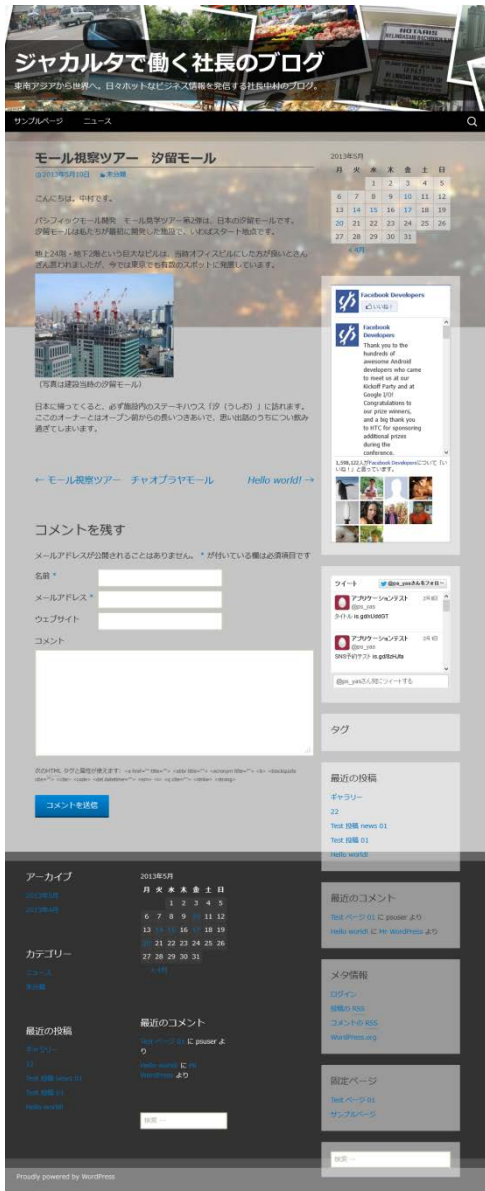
ジャカルタで働く社長のブログ

東南アジアから世界へ。日々ホットなビジネス情報を発信する社長中村のブログ。

サンプルページ　ニュース

モール視察ツアー　汐留モール

2013年5月10日　未分類

こんにちは、中村です。

パシフィックモール開発　モール見学ツアー第2弾は、日本の汐留モールです。汐留モールはもたちが最初に開発した施設で、いわばスタート地点です。

地上24階・地下2階という巨大なビルは、当時オフィスビルにした方が良いとさんざん言われましたが、今では東京で有数のスポットに発展しています。

（写真は建設当時の汐留モール）

日本に帰ってくると、必ず施設内のステーキハウス「汐（うしお）」に訪れます。ここのオーナーとはオープン前からの長いつきあいで、思い出話のうちについ飲み過ぎてしまいます。

← モール視察ツアー　チャオプラヤモール

Hello world! →

コメントを残す

メールアドレスが公開されることはありません。 * が付いている欄は必須項目です

名前 *

メールアドレス *

ウェブサイト

コメント

次のHTML タグと属性が使えます: <a href="" title=""> <abbr title=""> <acronym title=""> <b> <blockquote cite=""> <cite> <code> <del datetime=""> <em> <i> <q cite=""> <strike> <strong>

コメントを送信

2013年5月

| 月 | 火 | 水 | 木 | 金 | 土 | 日 |
|---|---|---|---|---|---|---|
| | | 1 | 2 | 3 | 4 | 5 |
| 6 | 7 | 8 | 9 | 10 | 11 | 12 |
| 13 | 14 | 15 | 16 | 17 | 18 | 19 |
| 20 | 21 | 22 | 23 | 24 | 25 | 26 |
| 27 | 28 | 29 | 30 | 31 | | |

« 4月

Facebook Developers

いいね！

Facebook Developers

Thank you to the hundreds of awesome Android developers who came to meet us at our Kickoff Party and at Google I/O! Congratulations to our prize winners, and a big thank you to HTC for sponsoring additional prizes during the conference.

1,598,122人がFacebook Developersについて「いいね！」と言っています。

ツイート　@pa_yasさんをフォロー

アプリケーションテスト @pa_yas
タイトル is.gd/nUdd5T

アプリケーションテスト @pa_yas
SNSやりテスト is.gd/8zFU8s

@pa_yasさん宛にツイートする

タグ

最近の投稿

ギャラリー

22

Test 投稿 news 01

Test 投稿 01

Hello world!

最近のコメント

Test ページ 01 に psuser より

Hello world! に Mr WordPress より

メタ情報

ログイン

投稿の RSS

コメントの RSS

WordPress.org

固定ページ

Test ページ 01

サンプルページ

検索 …

アーカイブ

2013年5月

2013年4月

カテゴリー

ニュース

未分類

最近の投稿

ギャラリー

22

Test 投稿 news 01

Test 投稿 01

Hello world!

2013年5月

| 月 | 火 | 水 | 木 | 金 | 土 | 日 |
|---|---|---|---|---|---|---|
| | | 1 | 2 | 3 | 4 | 5 |
| 6 | 7 | 8 | 9 | 10 | 11 | 12 |
| 13 | 14 | 15 | 16 | 17 | 18 | 19 |
| 20 | 21 | 22 | 23 | 24 | 25 | 26 |
| 27 | 28 | 29 | 30 | 31 | | |

« 4月

最近のコメント

Test ページ 01 に psuser より

Hello world! に Mr WordPress より

検索 …

Proudly powered by WordPress